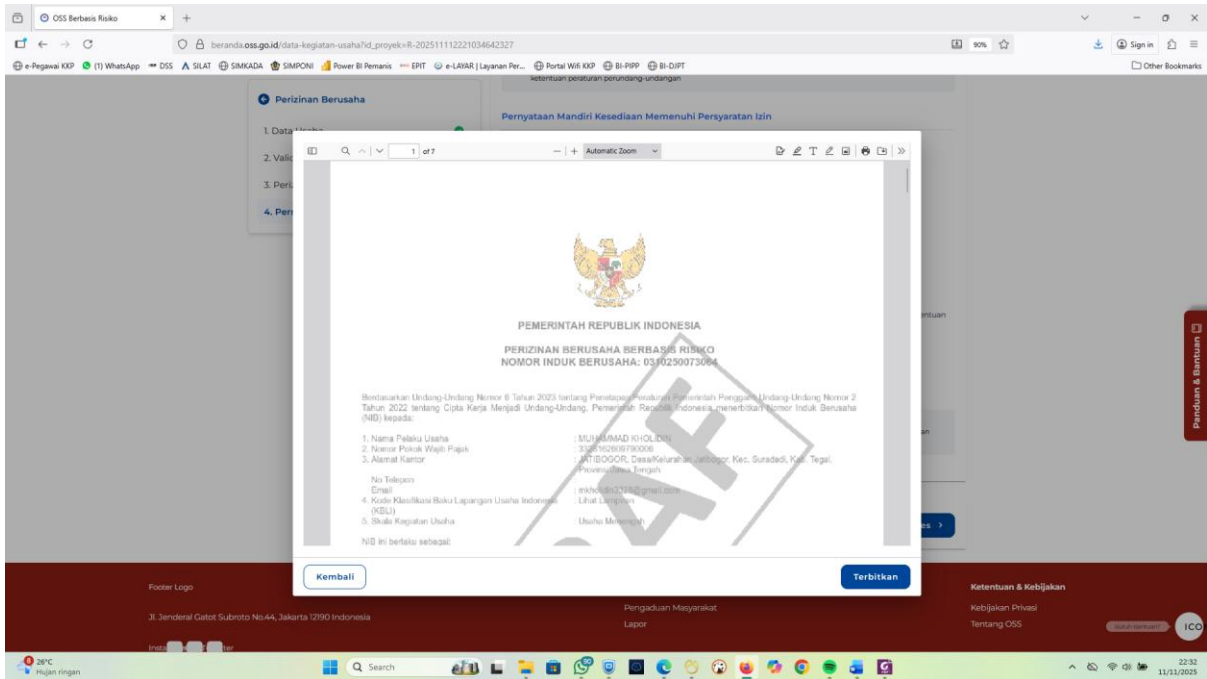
OSS Berbasis Risiko

beranda.oss.go.id/data-kegiatan-usaha?id_proyek=R-202511112221034642327

90%

Sign in

e-Pegawai KKP (1) WhatsApp DSS SILAT SIMKADA SIMPONI Power BI Pemanis EPIT e-LAYAR | Layanan Per... Portal Wifi KKP BI-PIPP BI-DJPT

Other Bookmarks

ketentuan peraturan perundang-undangan

Perizinan Berusaha

1. Data Usaha

2. Vali

3. Peri

4. Pern

Pernyataan Mandiri Kesediaan Memenuhi Persyaratan Izin

1 of 7

Automatic Zoom

PEMERINTAH REPUBLIK INDONESIA

PERIZINAN BERUSAHA BERBASIS RISIKO
NOMOR INDUK BERUSAHA: 0310250073064

Berdasarkan Undang-Undang Nomor 6 Tahun 2023 tentang Penetapan Peraturan Pemerintah Pengganti Undang-Undang Nomor 2 Tahun 2022 tentang Cipta Kerja Menjadi Undang-Undang, Pemerintah Republik Indonesia menerbitkan Nomor Induk Berusaha (NIB) kepada:

1. Nama Pelaku Usaha : MUHAMMAD KHOLIDIN
2. Nomor Pokok Wajib Pajak : 3328162608790006
3. Alamat Kantor : JATIBOGOR, Desa/Kelurahan Jatibogor, Kec. Suradadi, Kab. Tegal, Provinsi Jawa Tengah

No Telepon
Email : mkholidin3328@gmail.com
4. Kode Klasifikasi Baku Lapangan Usaha Indonesia (KBLI) : Lihat Lampiran
5. Skala Kegiatan Usaha : Usaha Menengah

NIB ini berlaku sebagai:

entuan

an

es >

Panduan & Bantuan

Kembali

Terbitkan

Footer Logo

Jl. Jenderal Gatot Subroto No.44, Jakarta 12190 Indonesia

Pengaduan Masyarakat

Lapor

Ketentuan & Kebijakan

Kebijakan Privasi

Tentang OSS

Butuh bantuan?

ICO

Insta ter

26°C
Hujan ringan

Search

22:32
11/11/2025